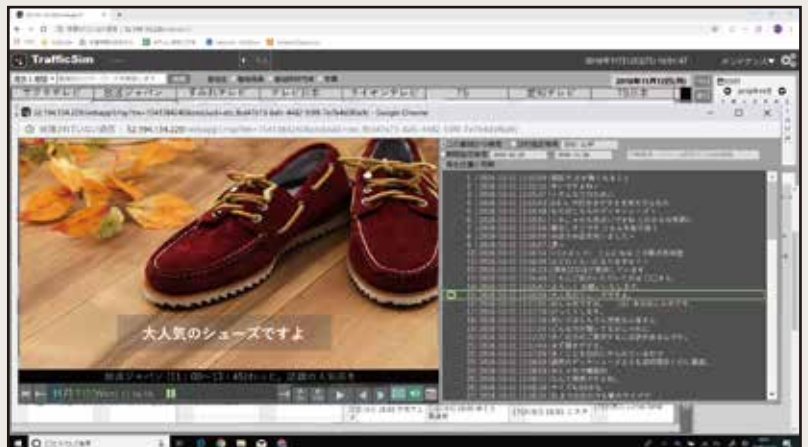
TrafficSim

サクラテレビ

ジャパン

テレビ

セイハン

2018年11月12日(月)

52.194.134.229/webapp/i/rtp?re=...

保護されていない通信 | 52.194.134.229/webapp/i/rtp?re=...

大人気のシューズですよ

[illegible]

メンテナンス